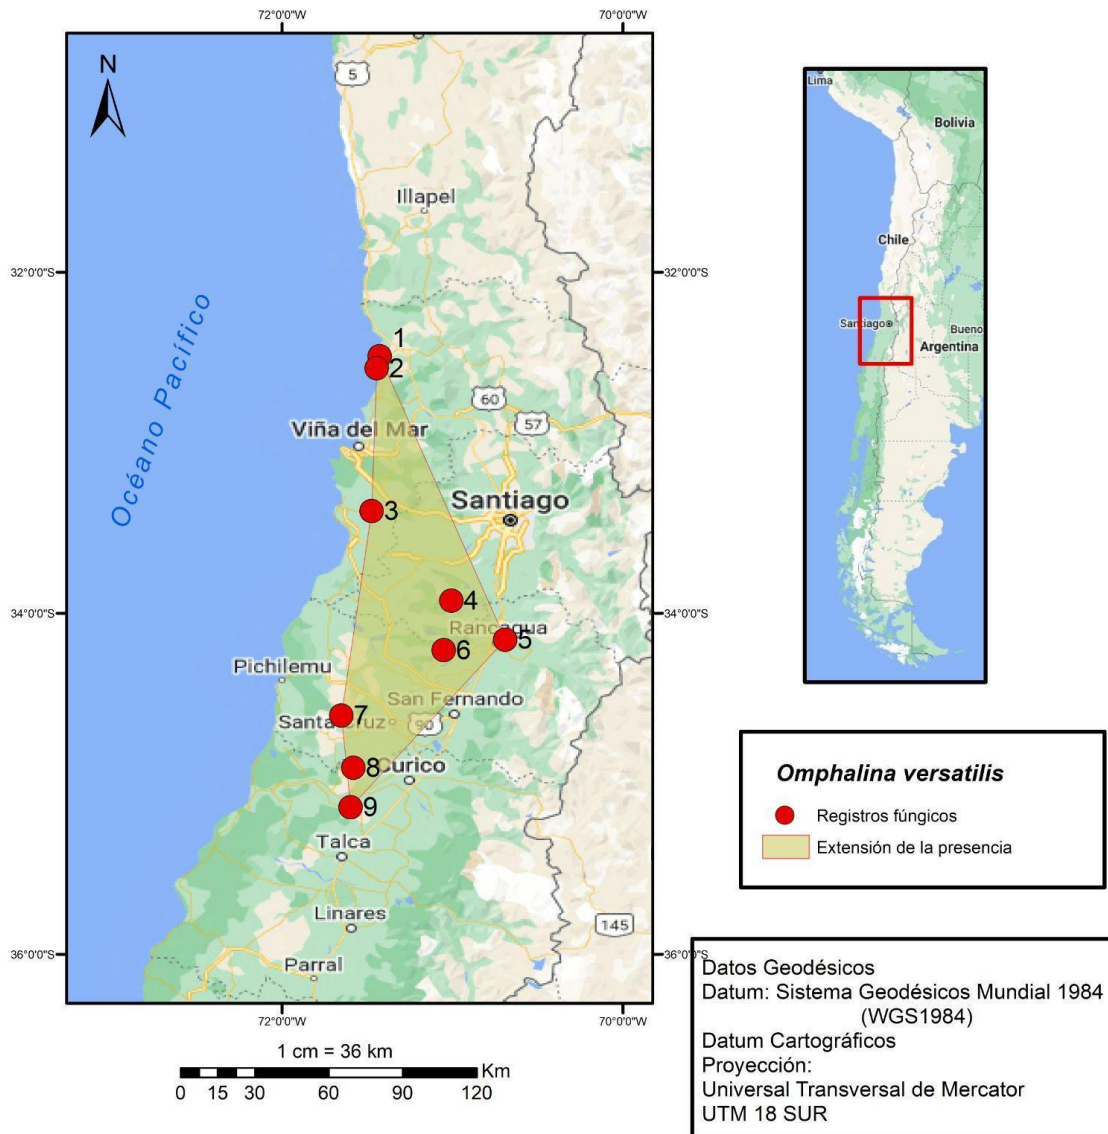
72°0'0"W
70°0'0"W

N

5

Illapel

32°0'0"S
32°0'0"S

Océano Pacífico

1
2

60
57

Viña del Mar

Santiago

3

34°0'0"S
34°0'0"S

4
Rancagua
5
6

Pichilemu

San Fernando

7
Santa Cruz
90

8
Curico

9

Talca

Linares

145

36°0'0"S
36°0'0"S

Parral

72°0'0"W
70°0'0"W

1 cm = 36 km

0 15 30 60 90 120 Km

Lima
Bolivia
Chile
Santiago
Bueno
Argentina

Omphalina versatilis

Registros fúngicos

Extensión de la presencia

Datos Geodésicos
Datum: Sistema Geodésicos Mundial 1984 (WGS1984)
Datum Cartográficos
Proyección:
Universal Transversal de Mercator
UTM 18 SUR